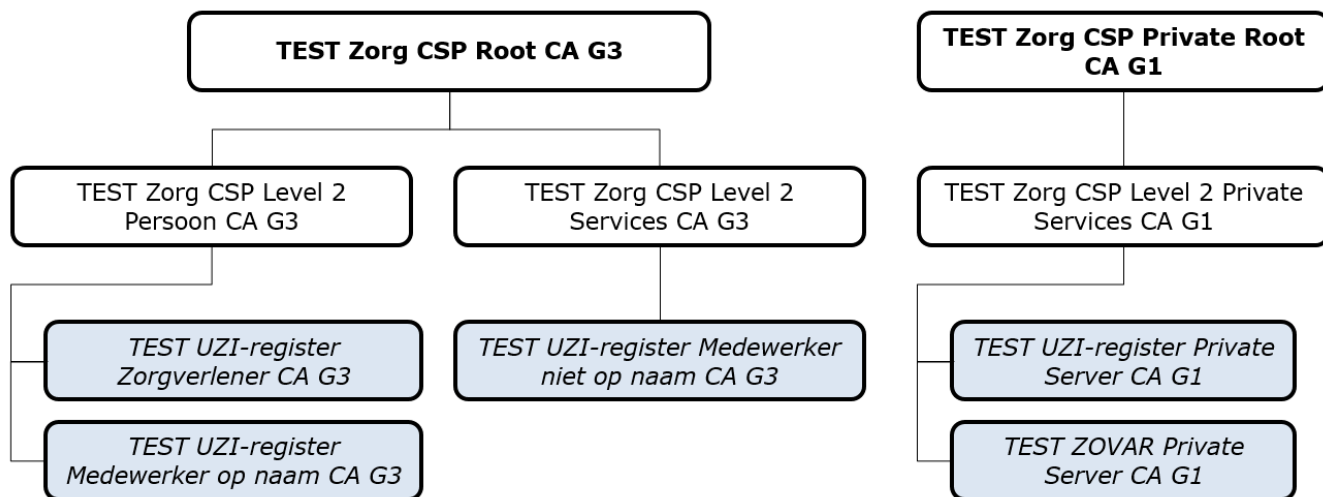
**TEST Zorg CSP Root CA G3**

TEST Zorg CSP Level 2 Persoon CA G3

*TEST UZI-register Zorgverlener CA G3*

*TEST UZI-register Medewerker op naam CA G3*

TEST Zorg CSP Level 2 Services CA G3

*TEST UZI-register Medewerker niet op naam CA G3*

**TEST Zorg CSP Private Root CA G1**

TEST Zorg CSP Level 2 Private Services CA G1

*TEST UZI-register Private Server CA G1*

*TEST ZOVAR Private Server CA G1*